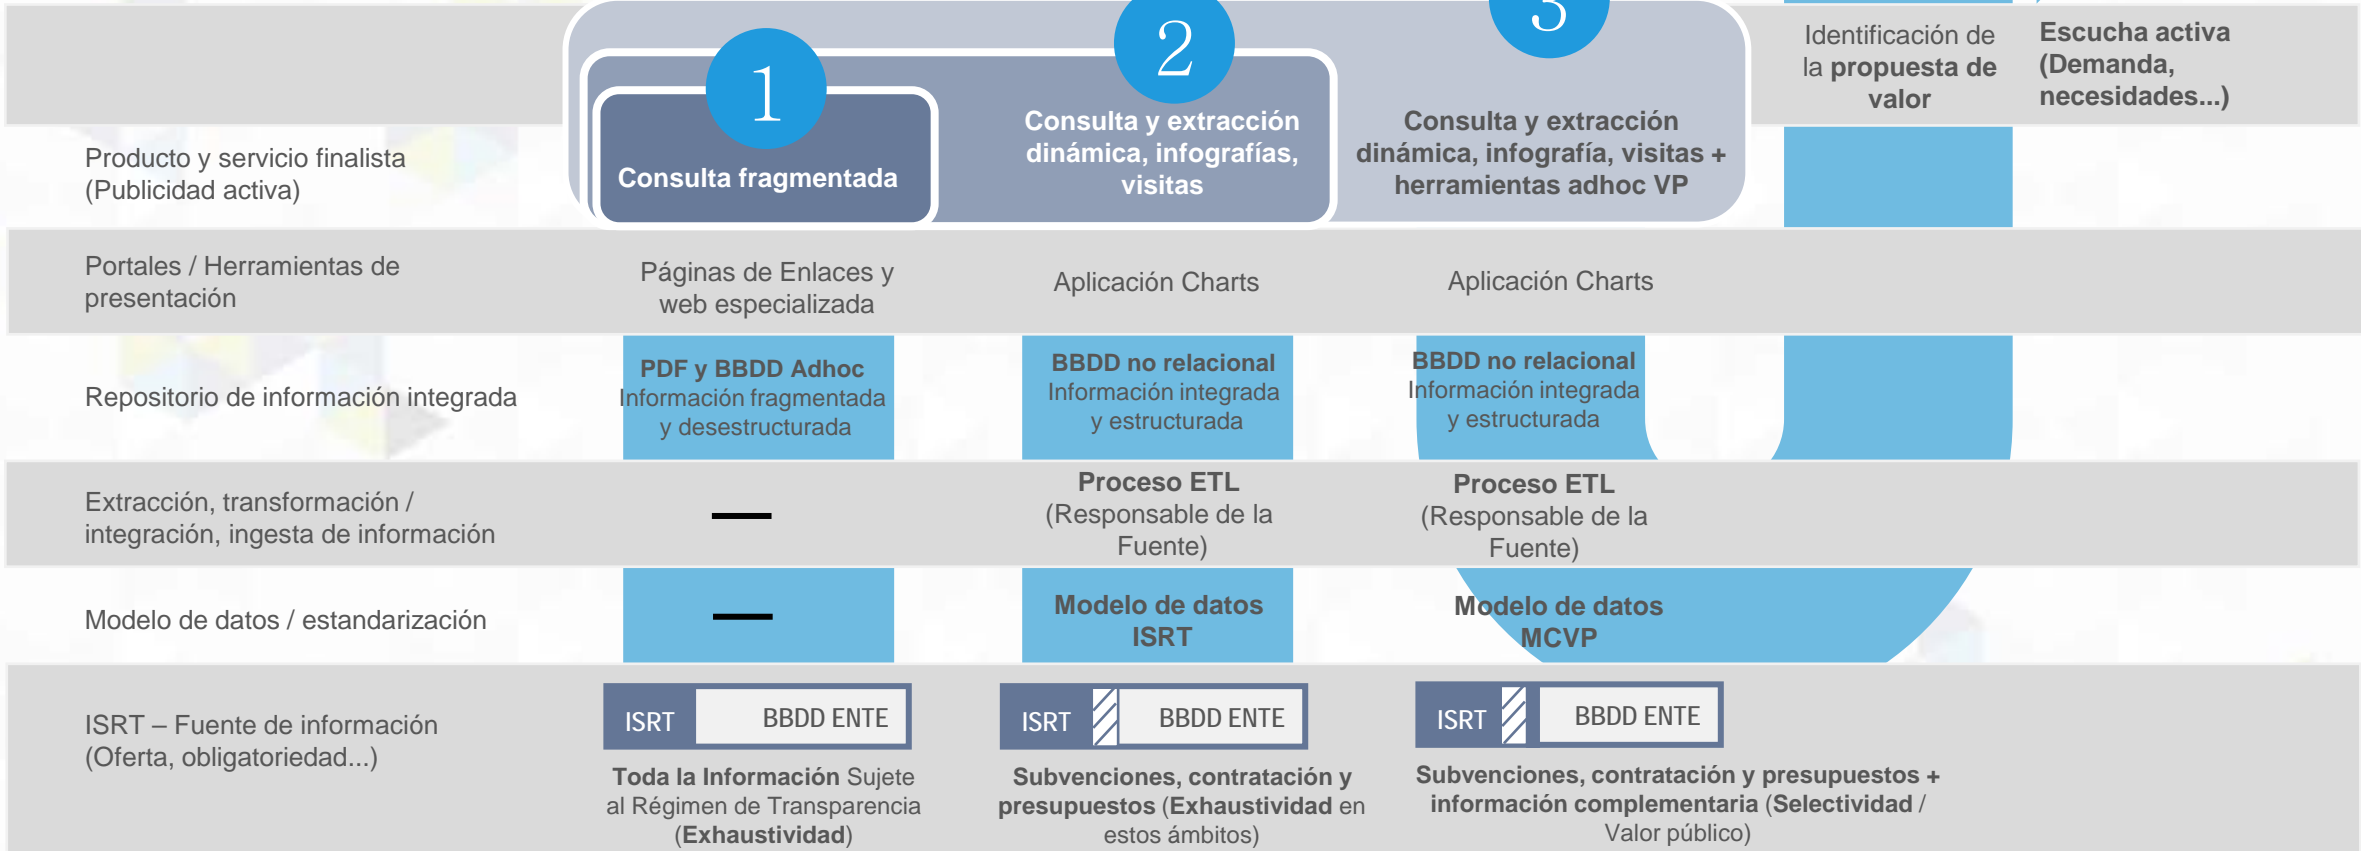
1

2

3

Identificación de la propuesta de valor

Escucha activa (Demanda, necesidades...)

Producto y servicio finalista (Publicidad activa)

Consulta fragmentada

Consulta y extracción dinámica, infografías, visitas

Consulta y extracción dinámica, infografía, visitas + herramientas adhoc VP

Portales / Herramientas de presentación

Páginas de Enlaces y web especializada

Aplicación Charts

Aplicación Charts

Repositorio de información integrada

PDF y BBDD Adhoc Información fragmentada y desestructurada

BBDD no relacional Información integrada y estructurada

BBDD no relacional Información integrada y estructurada

Extracción, transformación / integración, ingesta de información

—

Proceso ETL (Responsable de la Fuente)

Proceso ETL (Responsable de la Fuente)

Modelo de datos / estandarización

—

Modelo de datos ISRT

Modelo de datos MCVP

ISRT – Fuente de información (Oferta, obligatoriedad...)

ISRT BBDD ENTE

ISRT BBDD ENTE

ISRT BBDD ENTE

Toda la Información Sujete al Régimen de Transparencia (Exhaustividad)

Subvenciones, contratación y presupuestos (Exhaustividad en estos ámbitos)

Subvenciones, contratación y presupuestos + información complementaria (Selectividad / Valor público)